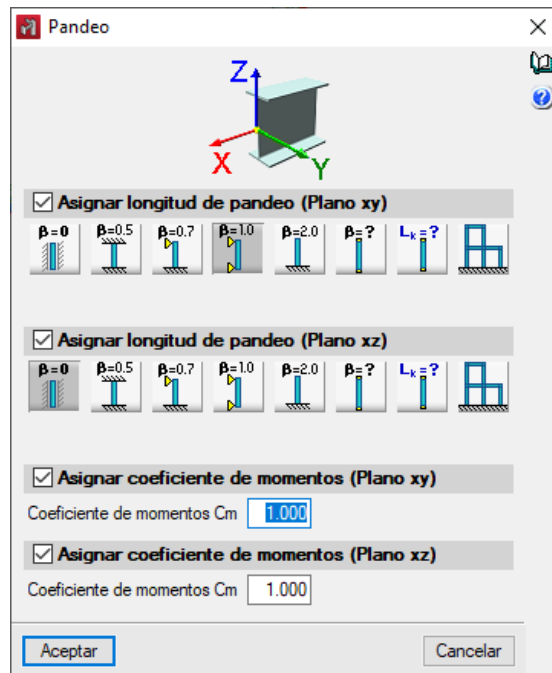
Pandeo

Z
X
Y

Asignar longitud de pandeo (Plano xy)

β=0 β=0.5 β=0.7 β=1.0 β=2.0 β=? $L_k$=?

Asignar longitud de pandeo (Plano xz)

β=0 β=0.5 β=0.7 β=1.0 β=2.0 β=? $L_k$=?

Asignar coeficiente de momentos (Plano xy)

Coeficiente de momentos Cm 1.000

Asignar coeficiente de momentos (Plano xz)

Coeficiente de momentos Cm 1.000

Aceptar Cancelar